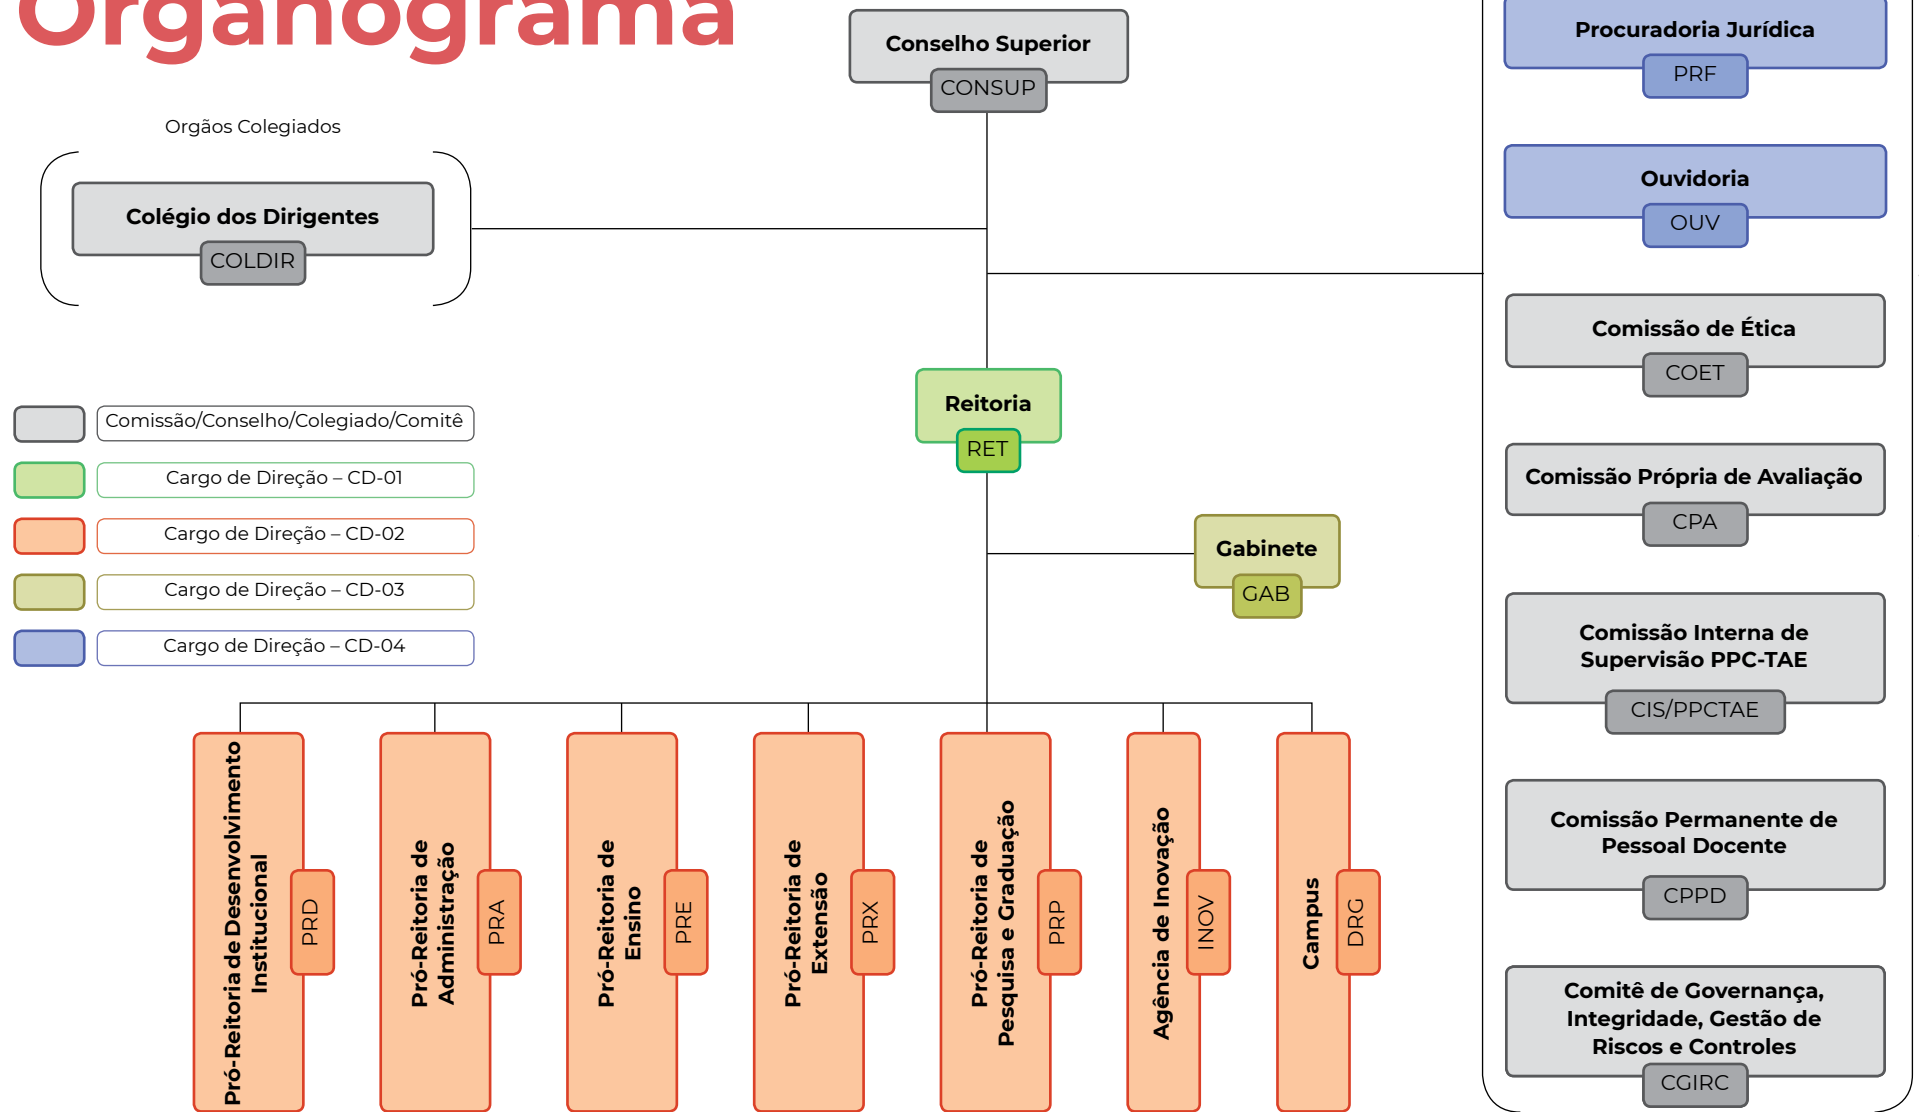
Organograma

Conselho Superior
CONSUP

Orgãos Colegiados

Colégio dos Dirigentes
COLDIR

Comissão/Conselho/Colegiado/Comitê
Cargo de Direção – CD-01
Cargo de Direção – CD-02
Cargo de Direção – CD-03
Cargo de Direção – CD-04

Reitoria
RET

Gabinete
GAB

Pró-Reitoria de Desenvolvimento Institucional
PRD

Pró-Reitoria de Administração
PRA

Pró-Reitoria de Ensino
PRE

Pró-Reitoria de Extensão
PRX

Pró-Reitoria de Pesquisa e Graduação
PRP

Agência de Inovação
INOV

Campus
DRG

Procuradoria Jurídica
PRF

Ouvidoria
OUV

Comissão de Ética
COET

Comissão Própria de Avaliação
CPA

Comissão Interna de Supervisão PPC-TAE
CIS/PPCTAE

Comissão Permanente de Pessoal Docente
CPPD

Comitê de Governança, Integridade, Gestão de Riscos e Controles
CGIRC